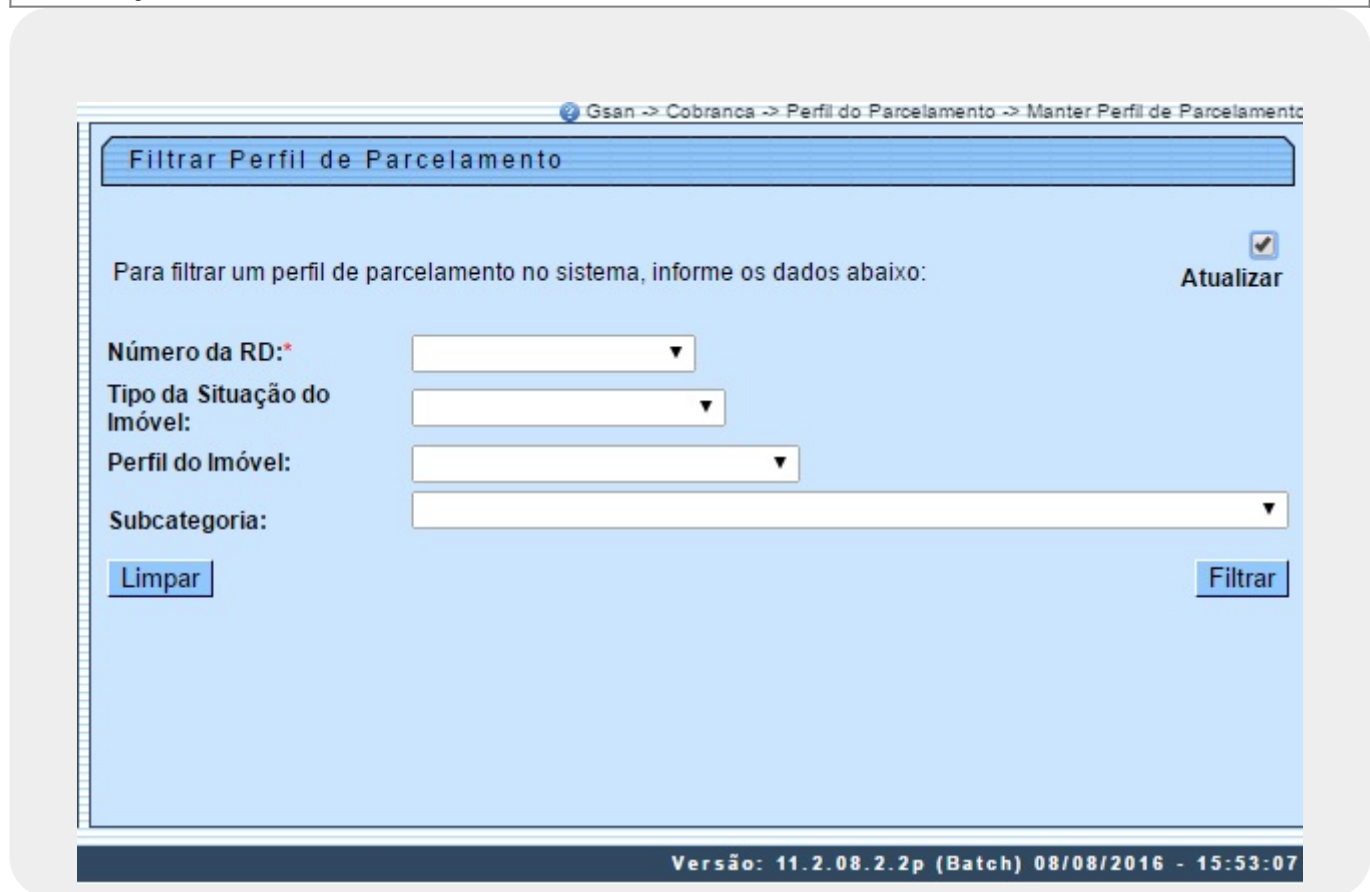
Gsan -> Cobranca -> Perfil do Parcelamento -> Manter Perfil de Parcelamento

Filtrar Perfil de Parcelamento

Para filtrar um perfil de parcelamento no sistema, informe os dados abaixo:

Atualizar

Número da RD:*

Tipo da Situação do Imóvel:

Perfil do Imóvel:

Subcategoria:

Limpar

Filtrar

Versão: 11.2.08.2.2p (Batch) 08/08/2016 - 15:53:07